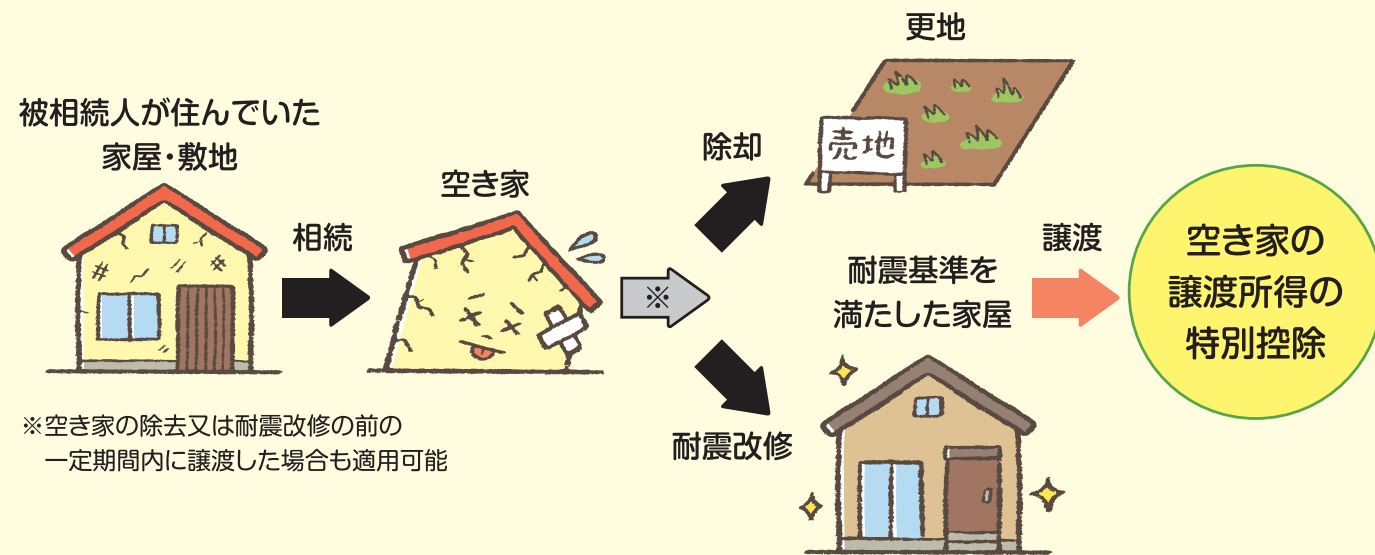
被相続人が住んでいた
家屋・敷地

相続

空き家

※

除却

更地

売地

耐震改修

耐震基準を
満たした家屋

譲渡

空き家の
譲渡所得の
特別控除

※空き家の除去又は耐震改修の前の
一定期間内に譲渡した場合も適用可能